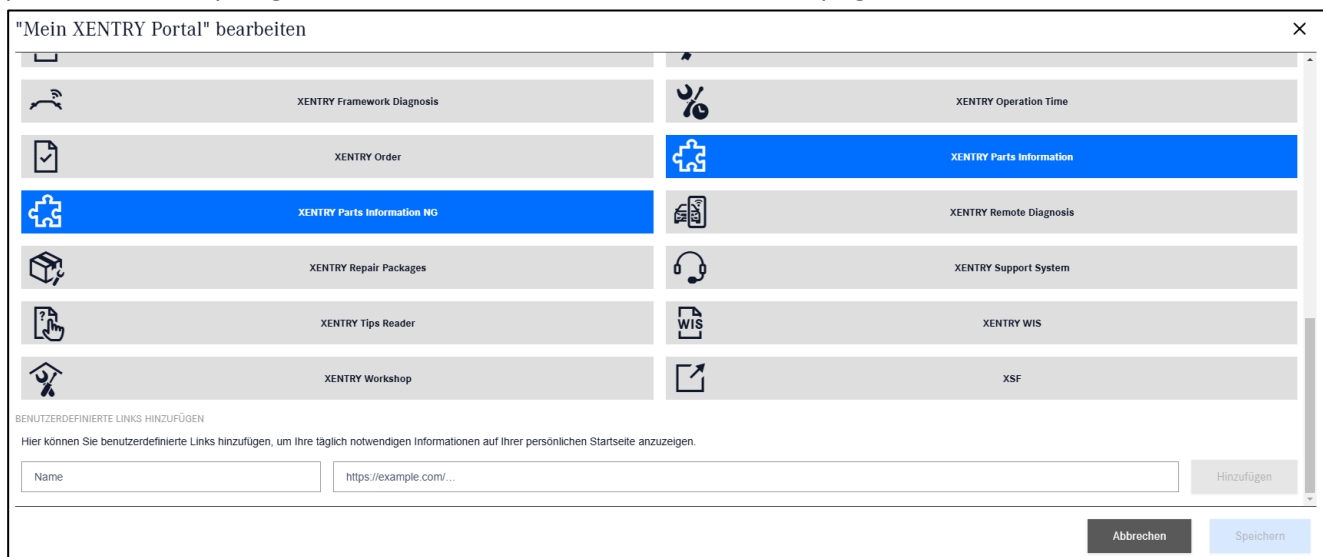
"Mein XENTRY Portal" bearbeiten

×

XENTRY Framework Diagnosis

XENTRY Operation Time

XENTRY Order

XENTRY Parts Information

XENTRY Parts Information NG

XENTRY Remote Diagnosis

XENTRY Repair Packages

XENTRY Support System

XENTRY Tips Reader

WIS

XENTRY WIS

XENTRY Workshop

XSF

BENUTZERDEFINIERTE LINKS HINZUFÜGEN

Hier können Sie benutzerdefinierte Links hinzufügen, um Ihre täglich notwendigen Informationen auf Ihrer persönlichen Startseite anzuzeigen.

Name

https://example.com/...

Hinzufügen

Abbrechen

Speichern